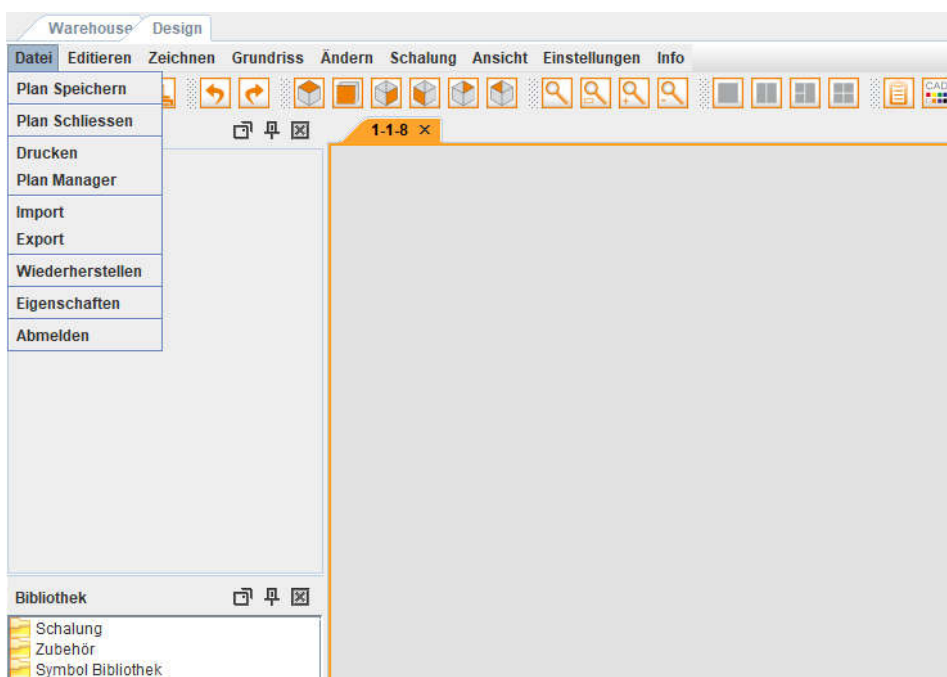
Warehouse Design

Datei Editieren Zeichnen Grundriss Ändern Schalung Ansicht Einstellungen Info

Plan Speichern
Plan Schliessen
Drucken
Plan Manager
Import
Export
Wiederherstellen
Eigenschaften
Abmelden

1-1-8 ×

CAD

Bibliothek

Schalung
Zubehör
Symbol Bibliothek